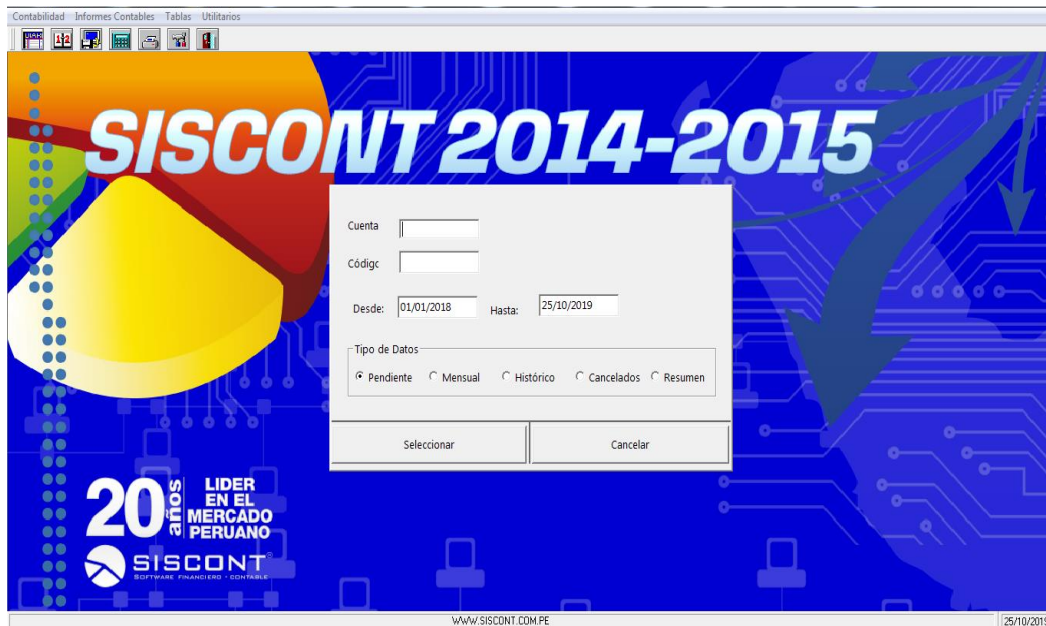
Contabilidad Informes Contables Tablas Utilitarios

SISCONT 2014-2015

Cuenta

Códigc

Desde: 01/01/2018 Hasta: 25/10/2019

Tipo de Datos

Pendiente Mensual Histórico Cancelados Resumen

Seleccionar Cancelar

20 años LIDER EN EL MERCADO PERUANO

SISCONT®
SOFTWARE FINANCIERO · CONTABLE

WWW.SISCONT.COM.PE 25/10/2019